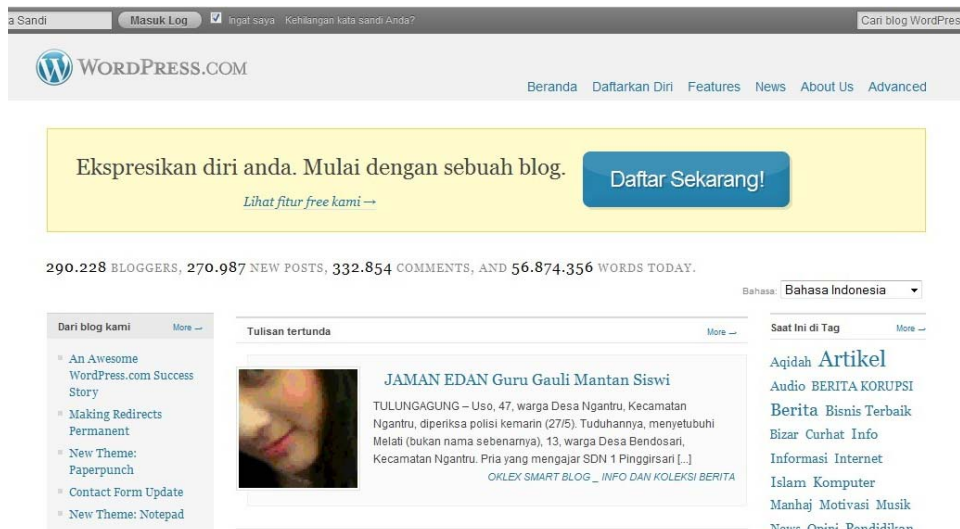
a Sandi | Masuk Log | Ingat saya Kehilangan kata sandi Anda? | Cari blog WordPres

WORDPRESS.COM

Beranda Daftarkan Diri Features News About Us Advanced

Ekspresikan diri anda. Mulai dengan sebuah blog.

Lihat fitur free kami →

Daftar Sekarang!

290.228 BLOGGERS, 270.987 NEW POSTS, 332.854 COMMENTS, AND 56.874.356 WORDS TODAY.

Bahasa: Bahasa Indonesia

Dari blog kami More →

An Awesome WordPress.com Success Story

Making Redirects Permanent

New Theme: Paperpunch

Contact Form Update

New Theme: Notepad

Tulisan tertunda More →

JAMAN EDAN Guru Gauli Mantan Siswi

TULUNGAGUNG – Uso, 47, warga Desa Ngantru, Kecamatan Ngantru, diperiksa polisi kemarin (27/5). Tuduhannya, menyetubuhi Melati (bukan nama sebenarnya), 13, warga Desa Bendosari, Kecamatan Ngantru. Pria yang mengajar SDN 1 Pinggirsari [...]

OKLEX SMART BLOG _ INFO DAN KOLEKSI BERITA

Saat Ini di Tag More →

Aqidah Artikel Audio BERITA KORUPSI Berita Bisnis Terbaik Bizar Curhat Info Informasi Internet Islam Komputer Manhaj Motivasi Musik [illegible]